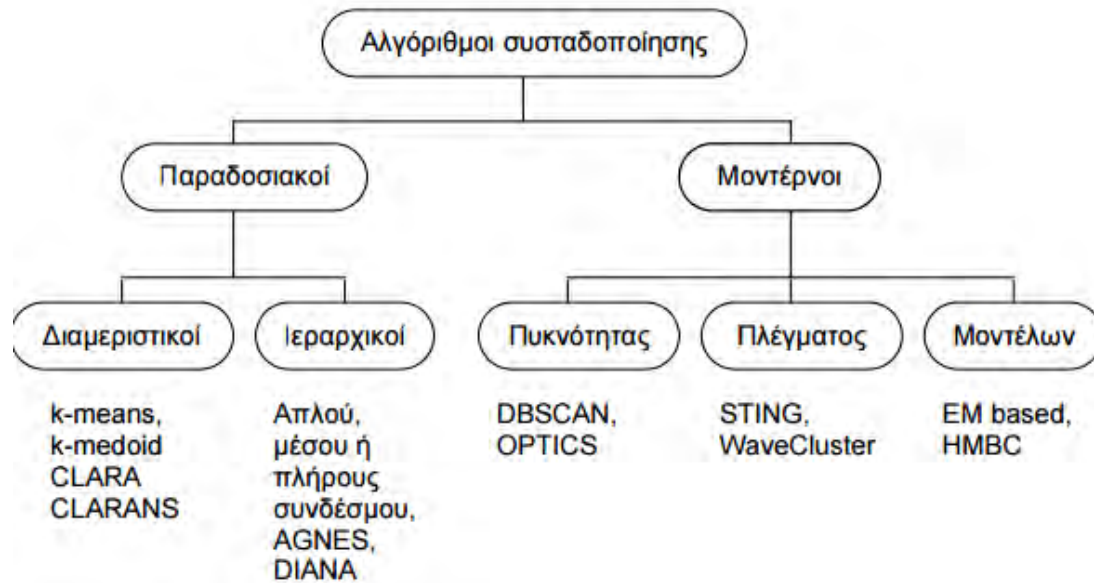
Αλγόριθμοι συσταδοποίησης

Παραδοσιακοί

Μοντέρνοι

Διαμεριστικοί

Ιεραρχικοί

Πυκνότητας

Πλέγματος

Μοντέλων

k-means, k-medoid CLARA CLARANS

Απλού, μέσου ή πλήρους συνδέσμου, AGNES, DIANA

DBSCAN, OPTICS

STING, WaveCluster

EM based, HMBC